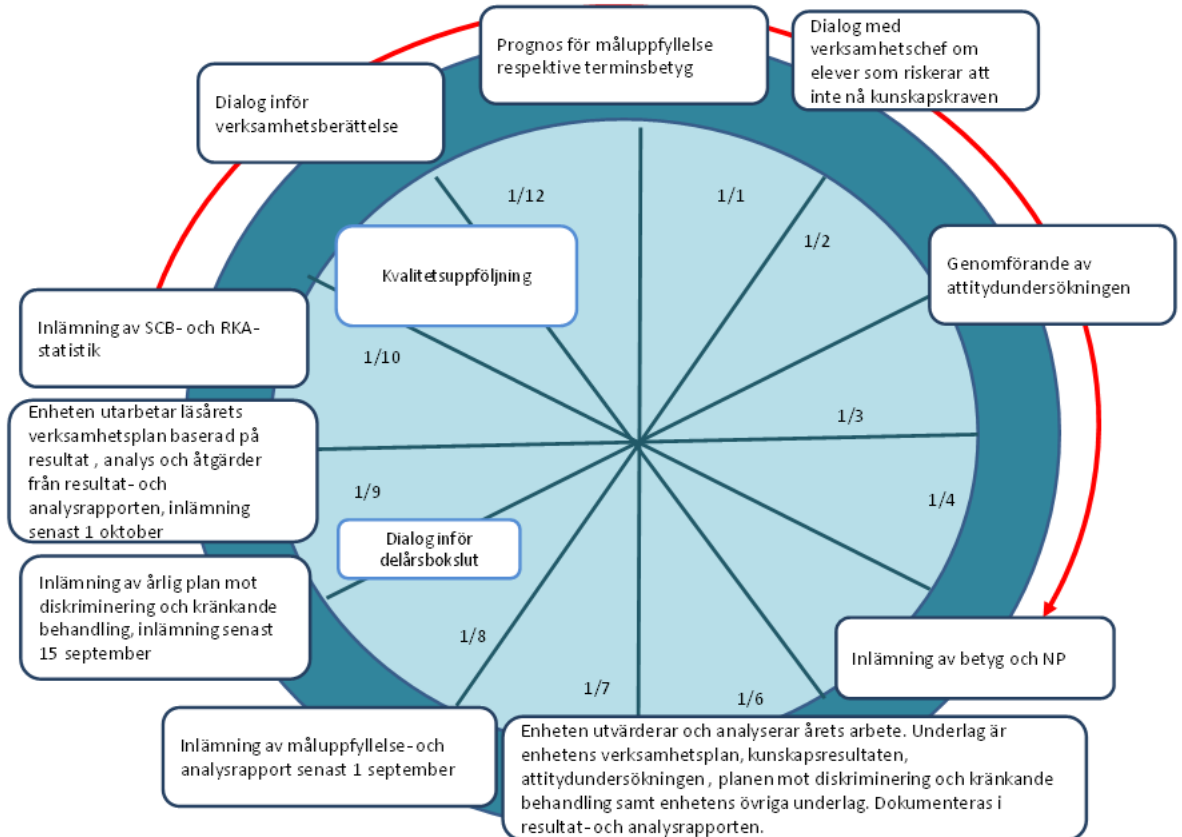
Prognos för måluppfyllelse respektive terminsbetyg

Dialog med verksamhetschef om elever som riskerar att inte nå kunskapskraven

Dialog inför verksamhetsberättelse

1/12

1/1

1/2

Kvalitetsuppföljning

Genomförande av attitydundersökningen

Inlämning av SCB- och RKA-statistik

1/10

1/3

Enheten utarbetar läsårets verksamhetsplan baserad på resultat , analys och åtgärder från resultat- och analysrapporten, inlämning senast 1 oktober

1/9

1/4

Dialog inför delårsbokslut

Inlämning av årlig plan mot diskriminering och kränkande behandling, inlämning senast 15 september

1/8

Inlämning av betyg och NP

1/7

1/6

Inlämning av måluppfyllelse- och analysrapport senast 1 september

Enheten utvärderar och analyserar årets arbete. Underlag är enhetens verksamhetsplan, kunskapsresultaten, attitydundersökningen , planen mot diskriminering och kränkande behandling samt enhetens övriga underlag. Dokumenteras i resultat- och analysrapporten.